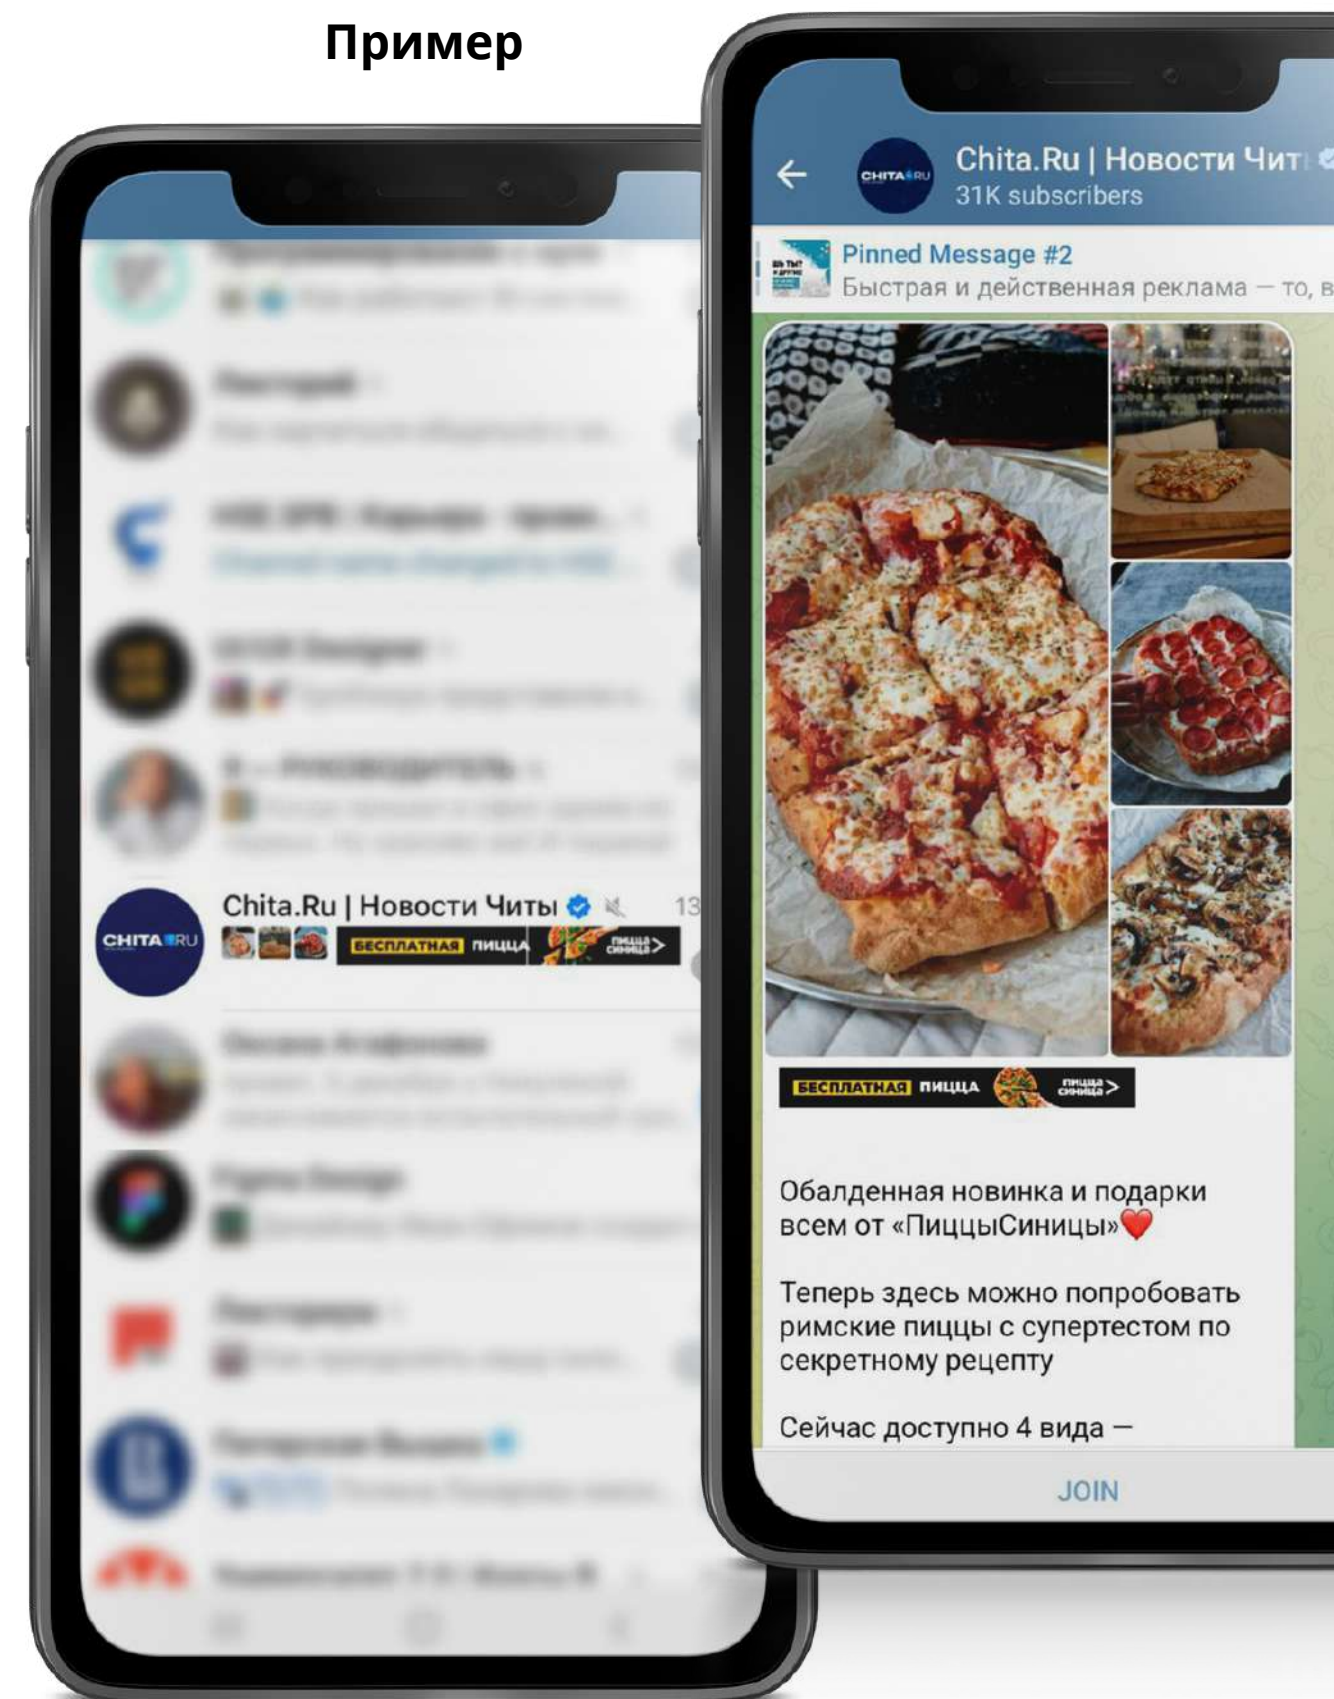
Пример

Chita.Ru | Новости Читы
CHITA RU
БЕСПЛАТНАЯ ПИЦЦА ПИЦЦА СИНИЦА >
13

CHITA RU
Chita.Ru | Новости Чит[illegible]
31K subscribers
Pinned Message #2
Быстрая и действенная реклама — то, в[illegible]

БЕСПЛАТНАЯ ПИЦЦА ПИЦЦА СИНИЦА >

Обалденная новинка и подарки всем от «ПиццыСиницы»❤️

Теперь здесь можно попробовать римские пиццы с супертестом по секретному рецепту

Сейчас доступно 4 вида —

JOIN